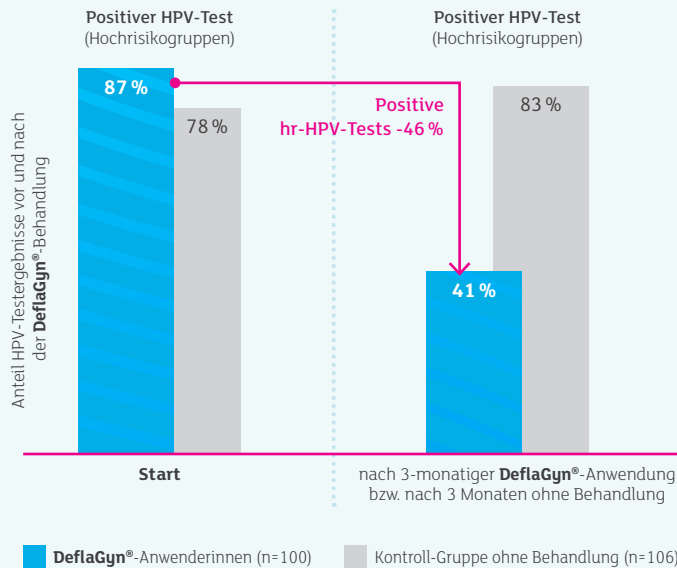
Positiver HPV-Test
(Hochrisikogruppen)

Positiver HPV-Test
(Hochrisikogruppen)

Anteil HPV-Testergebnisse vor und nach der **DeflaGyn®**-Behandlung

87 %

78 %

Positive
hr-HPV-Tests -46 %

83 %

41 %

**Start**

nach 3-monatiger **DeflaGyn®**-Anwendung bzw. nach 3 Monaten ohne Behandlung

**DeflaGyn®**-Anwenderinnen (n=100)

Kontroll-Gruppe ohne Behandlung (n=106)